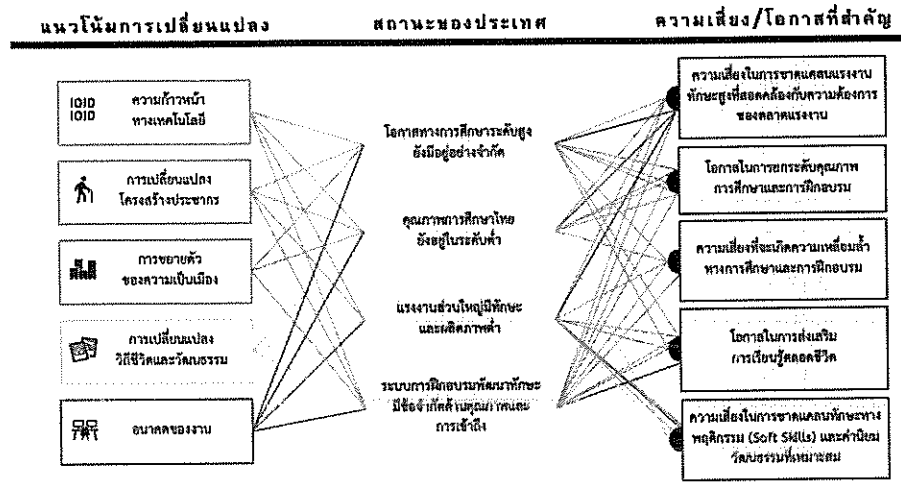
แนวโน้มการเปลี่ยนแปลง

สถานะของประเทศ

ความเสี่ยง/โอกาสที่สำคัญ

ความก้าวหน้าทางเทคโนโลยี

การเปลี่ยนแปลงโครงสร้างประชากร

การขยายตัวของความเป็นเมือง

การเปลี่ยนแปลงวิถีชีวิตและวัฒนธรรม

อนาคตของงาน

โอกาสทางการศึกษาระดับสูงยังมีอยู่อย่างจำกัด

คุณภาพการศึกษาไทยยังอยู่ในระดับต่ำ

แรงงานส่วนใหญ่มีทักษะและผลิตภาพต่ำ

ระบบการฝึกอบรมพัฒนาทักษะมีข้อจำกัดด้านคุณภาพและการเข้าถึง

ความเสี่ยงในการขาดแคลนแรงงานทักษะสูงที่สอดคล้องกับความต้องการของตลาดแรงงาน

โอกาสในการยกระดับคุณภาพการศึกษาและการฝึกอบรม

ความเสี่ยงที่จะเกิดความเหลื่อมล้ำทางการศึกษาและการฝึกอบรม

โอกาสในการส่งเสริมการเรียนรู้ตลอดชีวิต

ความเสี่ยงในการขาดแคลนทักษะทางพฤติกรรม (Soft Skills) และค่านิยมวัฒนธรรมที่เหมาะสม